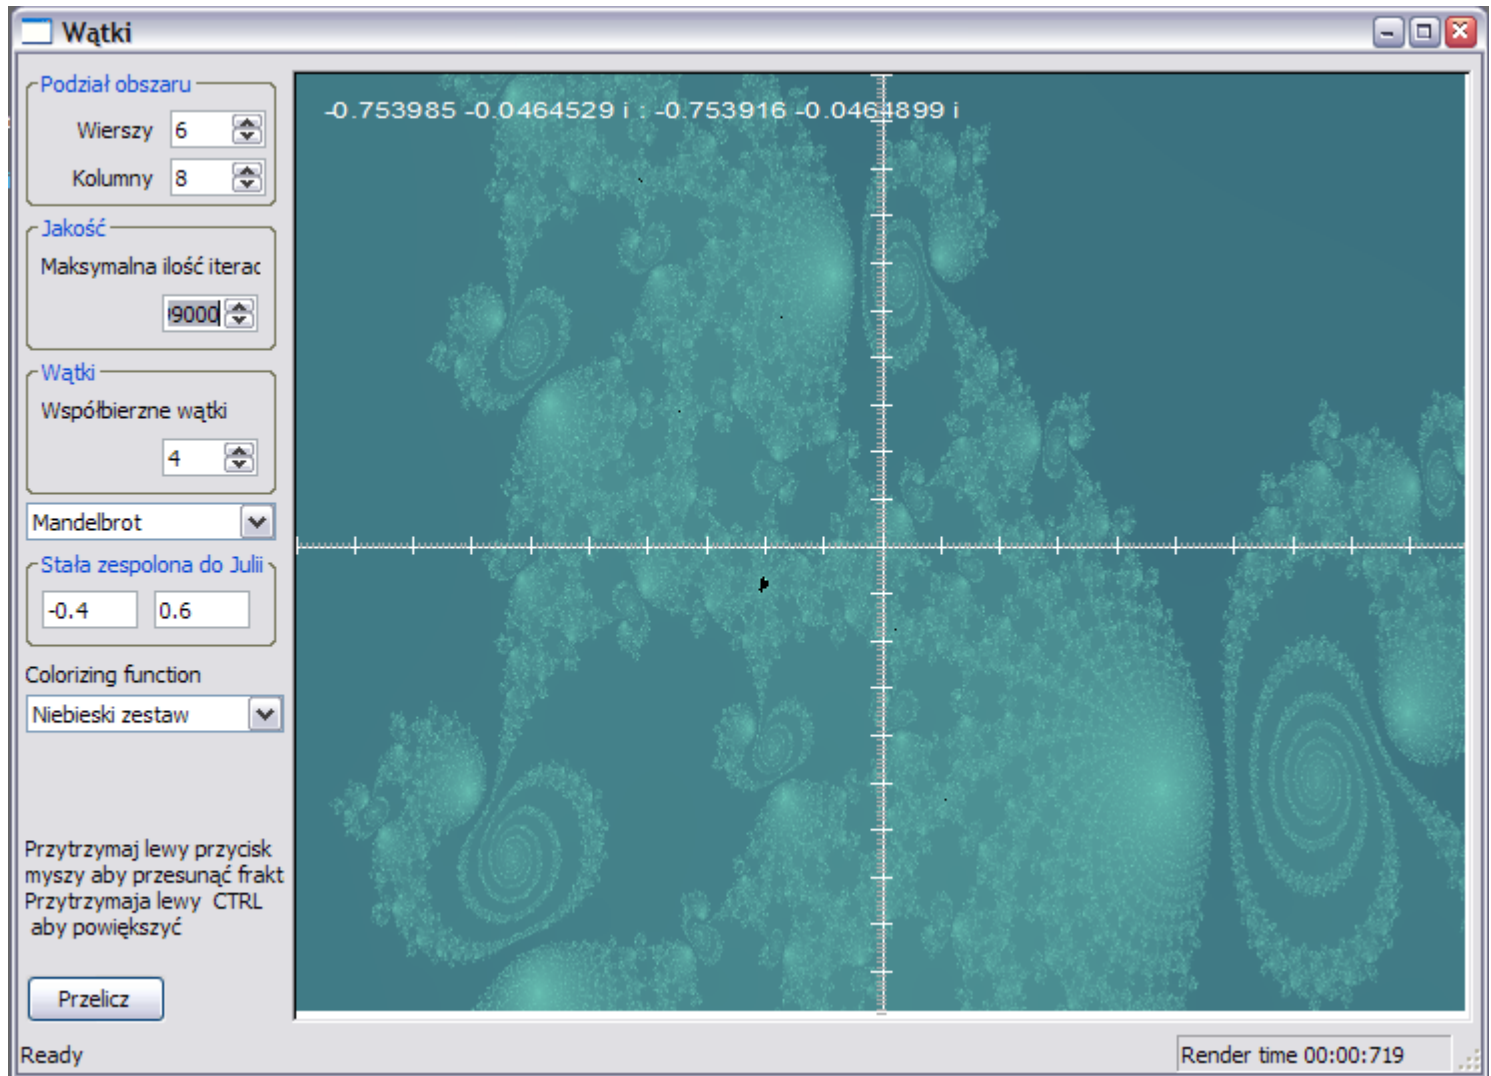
Wątki

Podział obszaru
Wierszy 6
Kolumny 8

Jakość
Maksymalna ilość iterac
9000

Wątki
Współbierzne wątki
4

Mandelbrot

Stała zespolona do Julii
-0.4
0.6

Colorizing function
Niebieski zestaw

Przytrzymaj lewy przycisk myszy aby przesunąć frakt Przytrzymaja lewy CTRL aby powiększyć

Przelicz

-0.753985 -0.0464529 i : -0.753916 -0.0464899 i

Ready

Render time 00:00:719